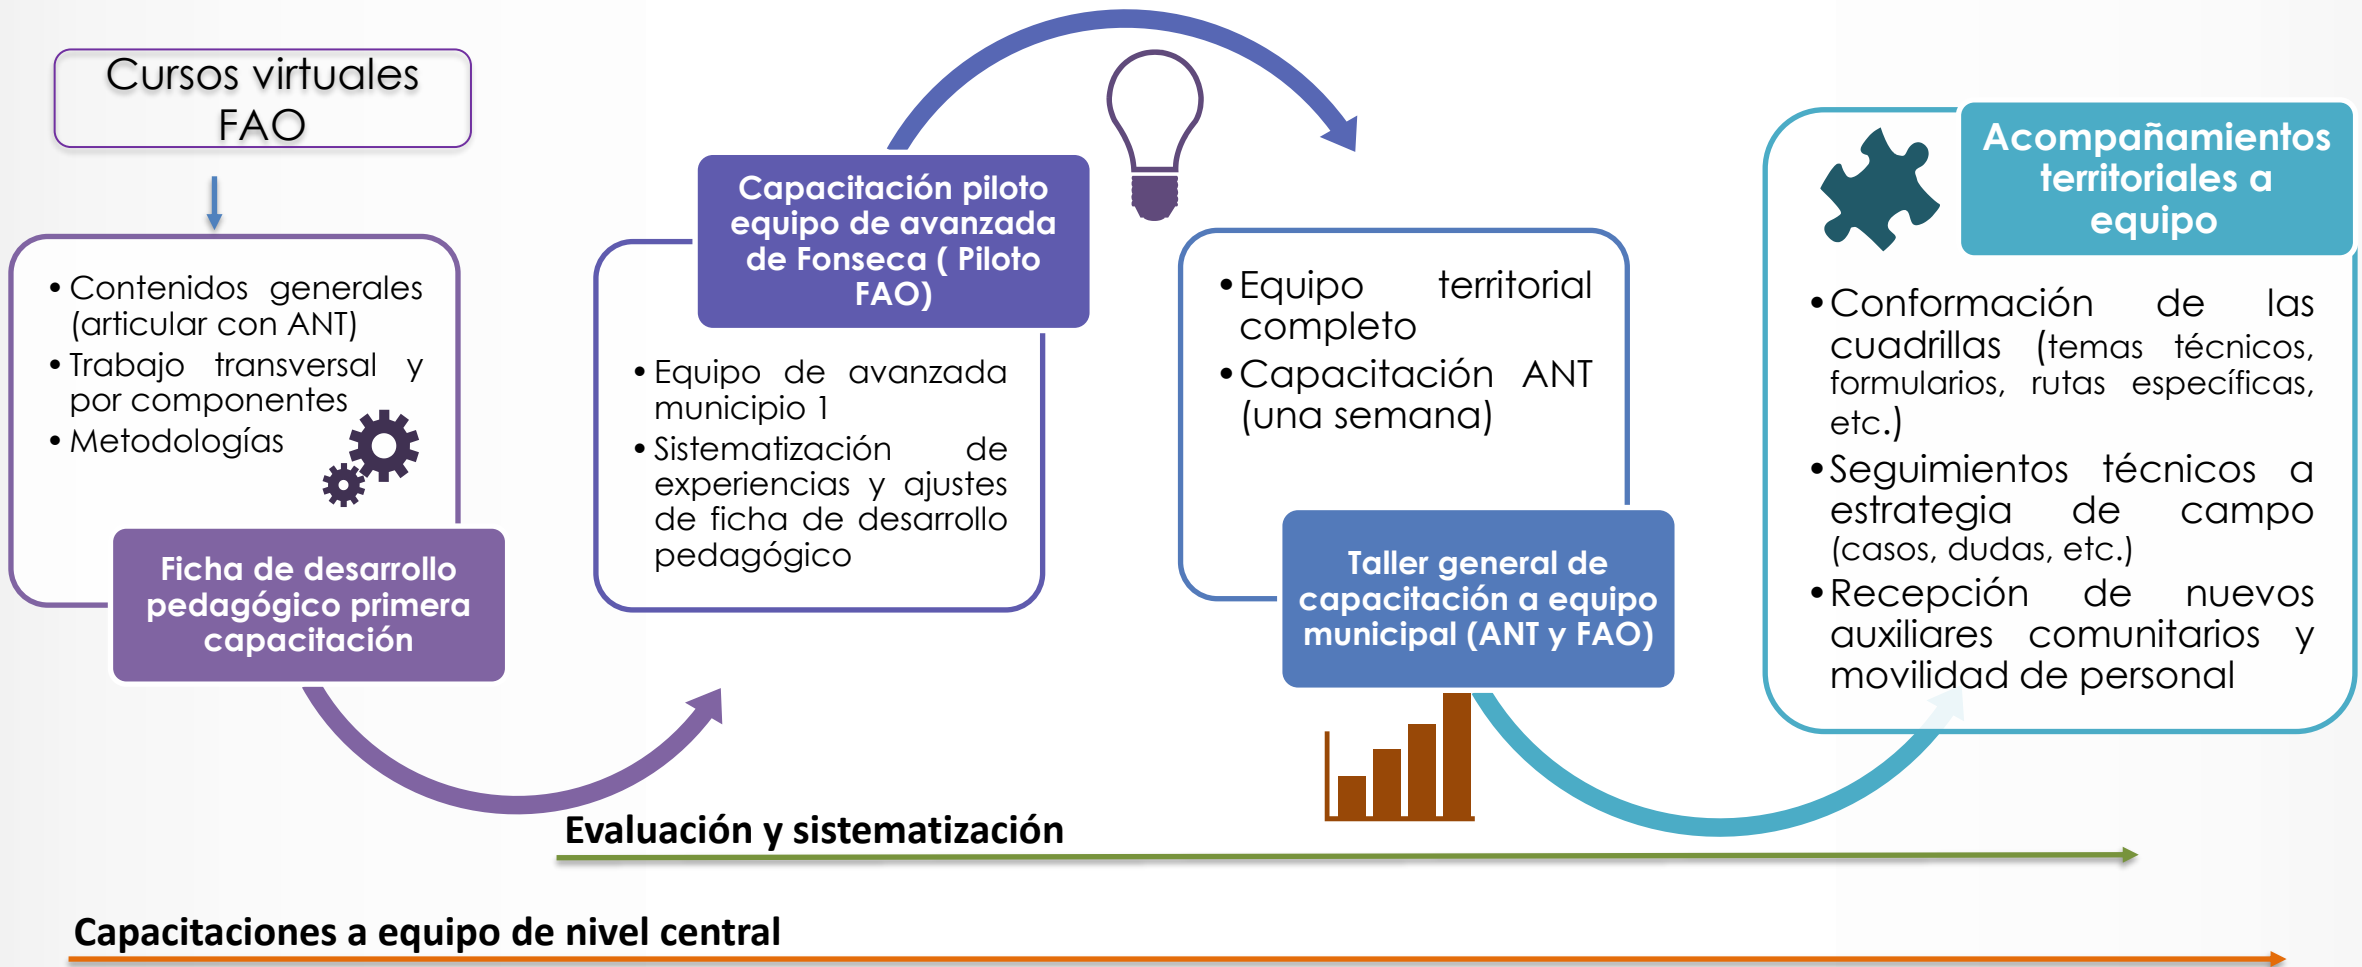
Cursos virtuales FAO

• Contenidos generales (articular con ANT)
• Trabajo transversal y por componentes
• Metodologías

Ficha de desarrollo pedagógico primera capacitación

Capacitación piloto equipo de avanzada de Fonseca ( Piloto FAO)

• Equipo de avanzada municipio 1
• Sistematización de experiencias y ajustes de ficha de desarrollo pedagógico

• Equipo territorial completo
• Capacitación ANT (una semana)

Taller general de capacitación a equipo municipal (ANT y FAO)

Acompañamientos territoriales a equipo

• Conformación de las cuadrillas (temas técnicos, formularios, rutas específicas, etc.)
• Seguimientos técnicos a estrategia de campo (casos, dudas, etc.)
• Recepción de nuevos auxiliares comunitarios y movilidad de personal

Evaluación y sistematización

Capacitaciones a equipo de nivel central